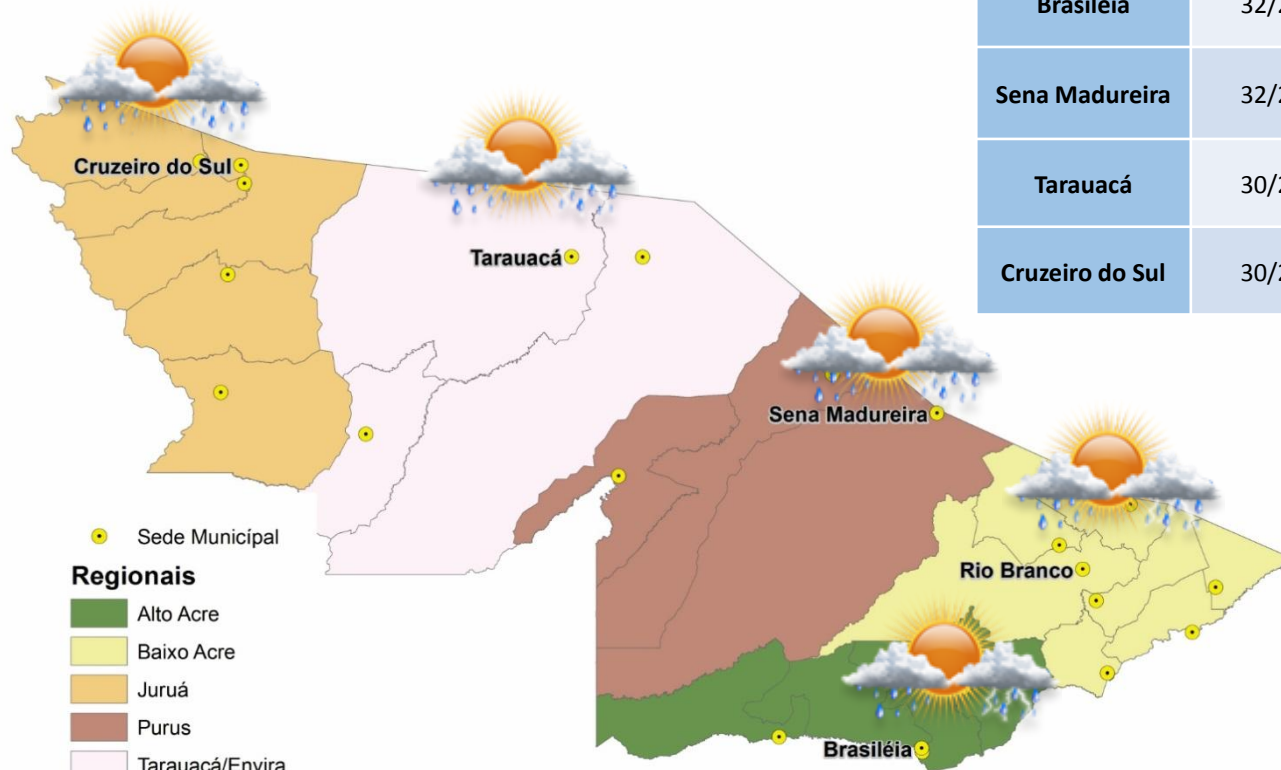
| Brasiléia | 32/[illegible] |
|---|---|
| Sena Madureira | 32/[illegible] |
| Tarauacá | 30/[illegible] |
| Cruzeiro do Sul | 30/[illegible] |

Cruzeiro do Sul

Tarauacá

Sena Madureira

Rio Branco

Brasiléia

Sede Municípal

Regionais

Alto Acre

Baixo Acre

Juruá

Purus

Tarauacá/Envira